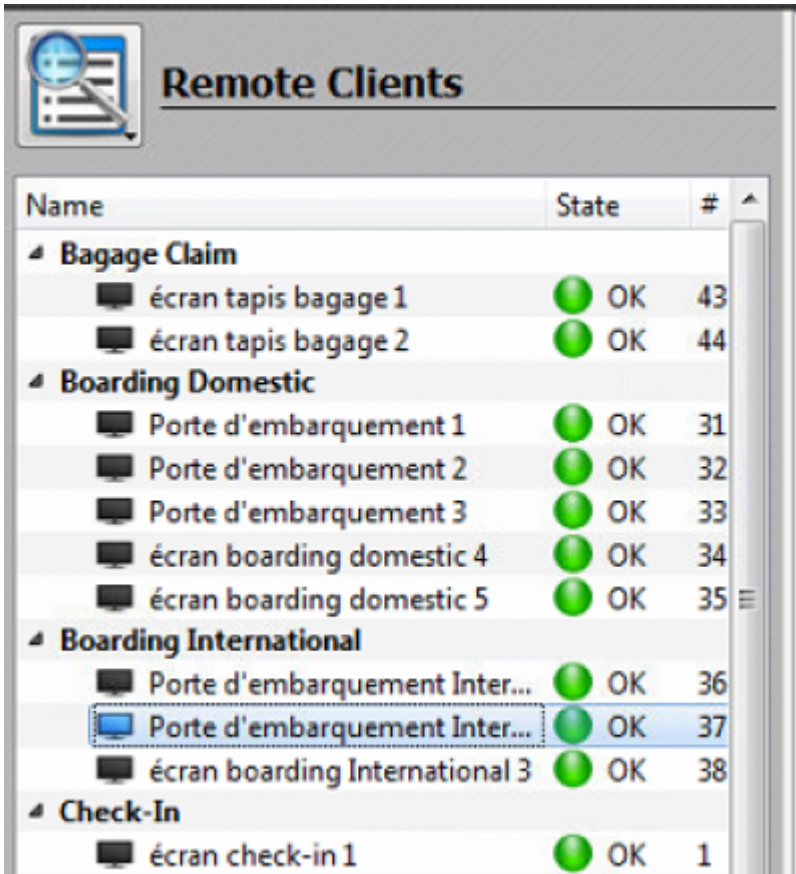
Remote Clients

| Name | State | # |
|---|---|---|
| Bagage Claim | | |
| écran tapis bagage 1 | OK | 43 |
| écran tapis bagage 2 | OK | 44 |
| Boarding Domestic | | |
| Porte d'embarquement 1 | OK | 31 |
| Porte d'embarquement 2 | OK | 32 |
| Porte d'embarquement 3 | OK | 33 |
| écran boarding domestic 4 | OK | 34 |
| écran boarding domestic 5 | OK | 35 |
| Boarding International | | |
| Porte d'embarquement Inter... | OK | 36 |
| Porte d'embarquement Inter... | OK | 37 |
| écran boarding International 3 | OK | 38 |
| Check-In | | |
| écran check-in 1 | OK | 1 |